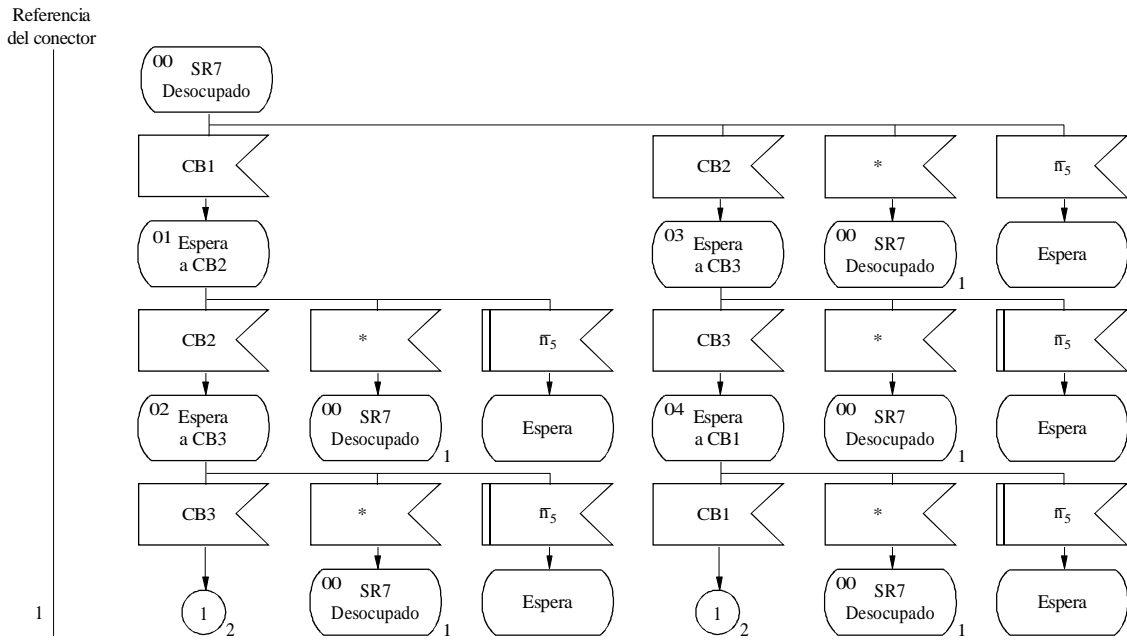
Referencia del conector

00 SR7 Desocupado

CB1

CB2

*

$\bar{\pi}_5$

01 Espera a CB2

03 Espera a CB3

00 SR7 Desocupado 1

Espera

CB2

*

$\bar{\pi}_5$

CB3

*

$\bar{\pi}_5$

02 Espera a CB3

00 SR7 Desocupado 1

Espera

04 Espera a CB1

00 SR7 Desocupado 1

Espera

CB3

*

$\bar{\pi}_5$

CB1

*

$\bar{\pi}_5$

1

1 2

00 SR7 Desocupado 1

Espera

1 2

00 SR7 Desocupado 1

Espera